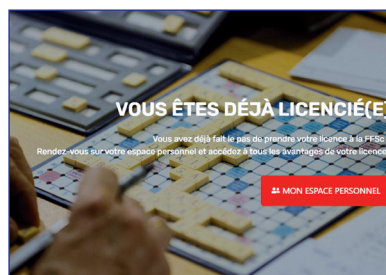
VOUS ÊTES DÉJÀ LICENCIÉ(E)

Vous avez déjà fait le pas de prendre votre licence à la FFSc

Rendez-vous sur votre espace personnel et accédez à tous les avantages de votre licence

MON ESPACE PERSONNEL